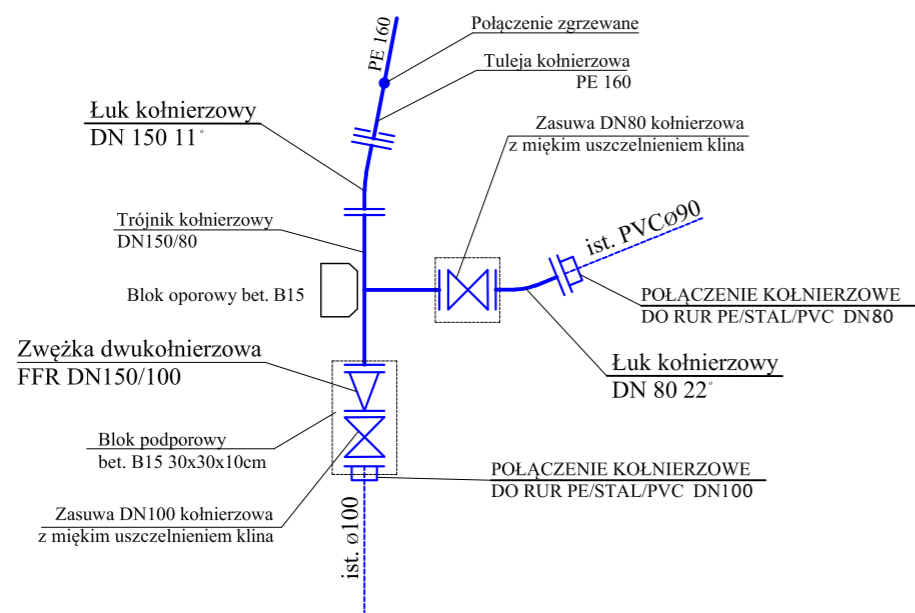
PE 160

Połączenie zgrzewane

Tuleja kołnierzowa
PE 160

Łuk kołnierzowy
DN 150 11°

Zasuwa DN80 kołnierzowa
z miękim uszczelnieniem klina

Trójnik kołnierzowy
DN150/80

ist. PVCø90

Blok oporowy bet. B15

POŁĄCZENIE KOŁNIERZOWE
DO RUR PE/STAL/PVC DN80

Zwężka dwukołnierzowa
FFR DN150/100

Łuk kołnierzowy
DN 80 22°

Blok podporowy
bet. B15 30x30x10cm

POŁĄCZENIE KOŁNIERZOWE
DO RUR PE/STAL/PVC DN100

Zasuwa DN100 kołnierzowa
z miękim uszczelnieniem klina

ist. ø100